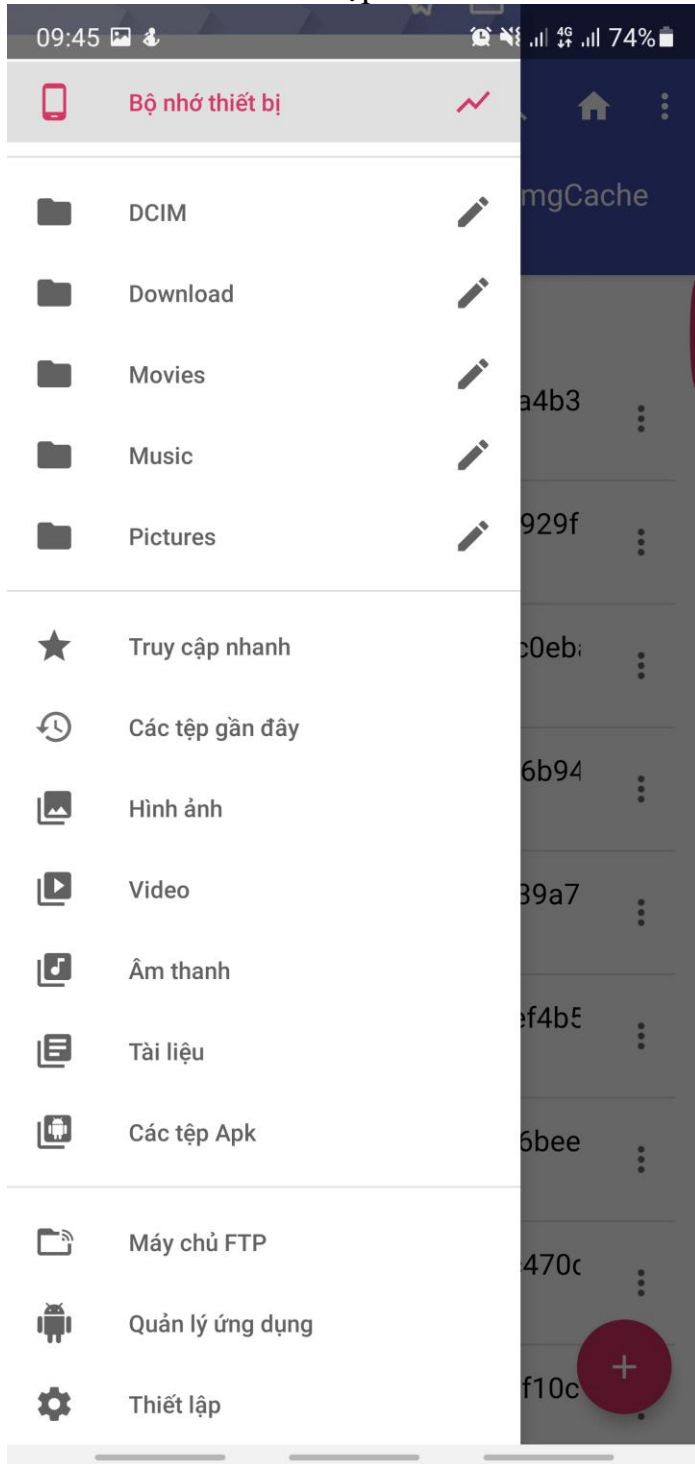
09:45

74%

Bộ nhớ thiết bị

DCIM

Download

Movies

Music

Pictures

Truy cập nhanh

Các tệp gần đây

Hình ảnh

Video

Âm thanh

Tài liệu

Các tệp Apk

Máy chủ FTP

Quản lý ứng dụng

Thiết lập

mgCache

a4b3

929f

c0eb

6b94

39a7

ef4b5

6bee

470c

f10c

+